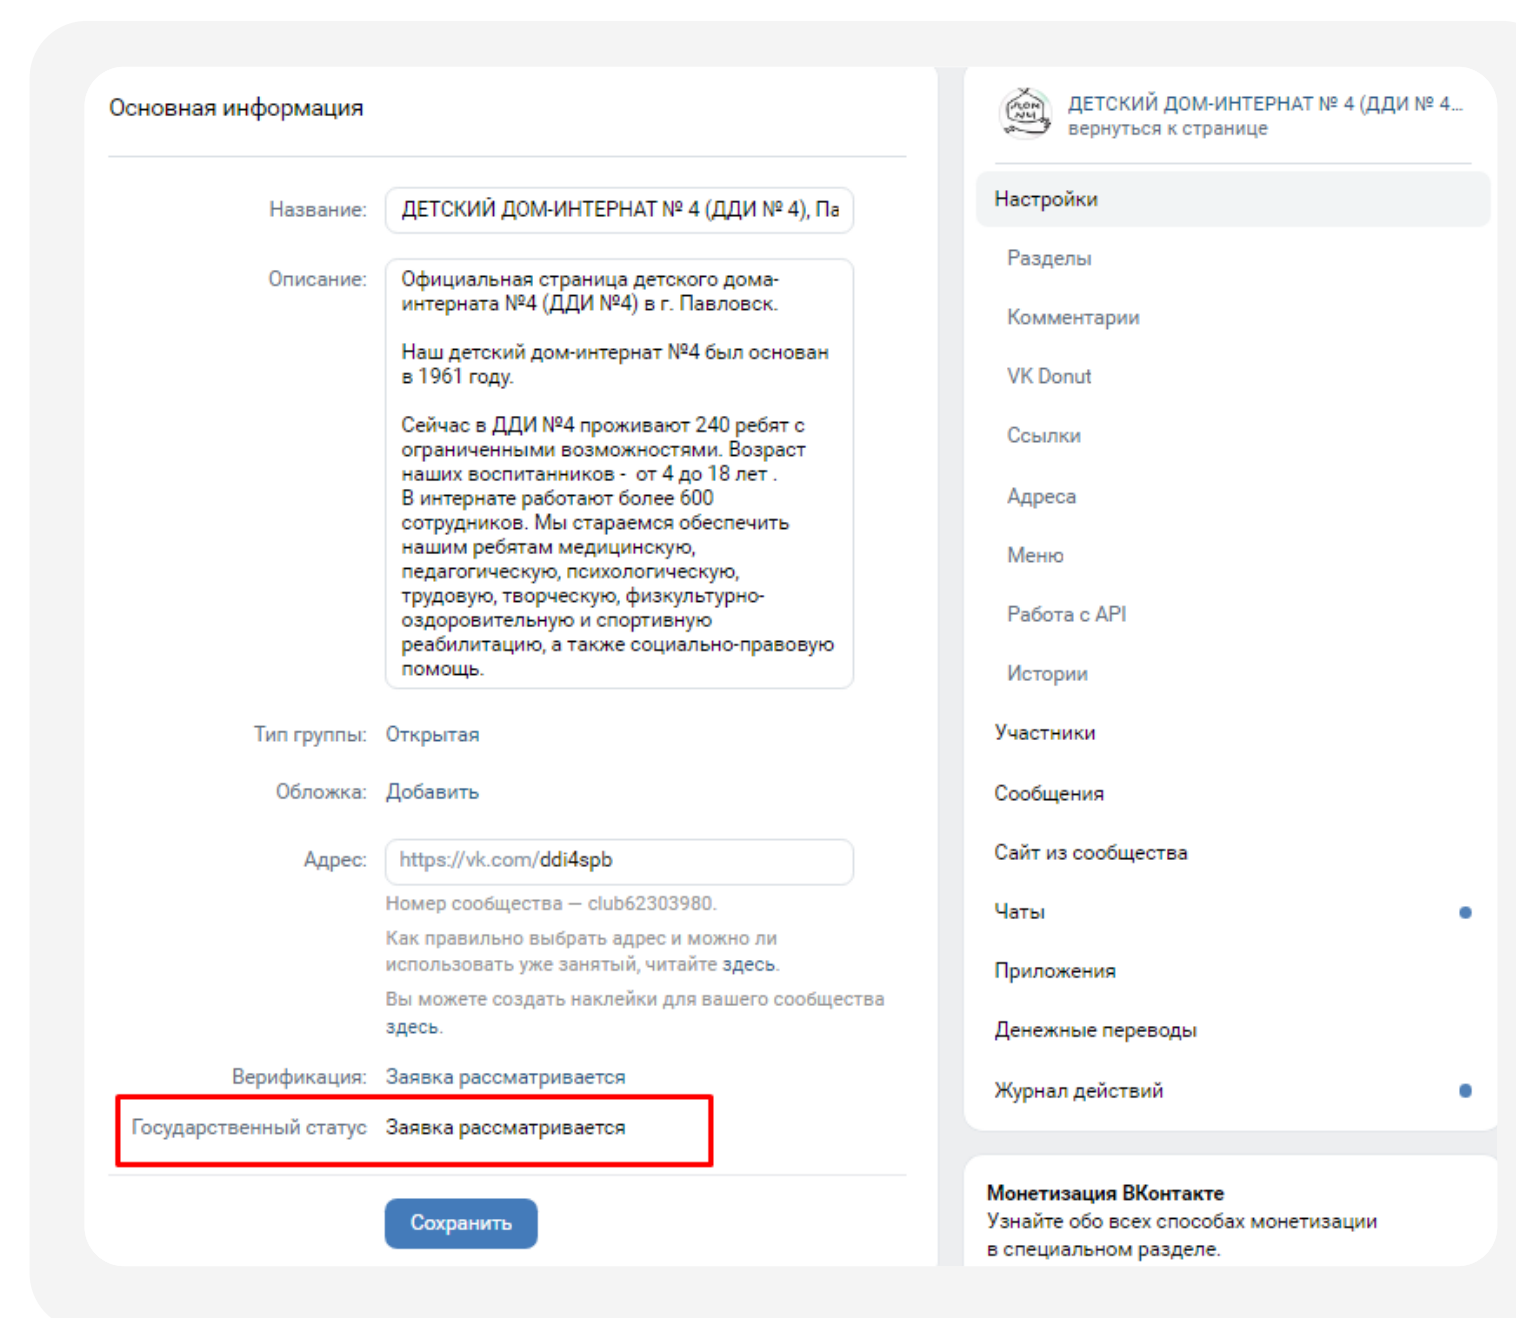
Основная информация

Название: ДЕТСКИЙ ДОМ-ИНТЕРНАТ № 4 (ДДИ № 4), Па

Описание: Официальная страница детского дома-интерната №4 (ДДИ №4) в г. Павловск.

Наш детский дом-интернат №4 был основан в 1961 году.

Сейчас в ДДИ №4 проживают 240 ребят с ограниченными возможностями. Возраст наших воспитанников - от 4 до 18 лет .
В интернате работают более 600 сотрудников. Мы стараемся обеспечить нашим ребятам медицинскую, педагогическую, психологическую, трудовую, творческую, физкультурно-оздоровительную и спортивную реабилитацию, а также социально-правовую помощь.

Тип группы: Открытая

Обложка: Добавить

Адрес: https://vk.com/ddi4spb

Номер сообщества — club62303980.

Как правильно выбрать адрес и можно ли использовать уже занятый, читайте здесь.

Вы можете создать наклейки для вашего сообщества здесь.

Верификация: Заявка рассматривается

Государственный статус Заявка рассматривается

Сохранить

ДЕТСКИЙ ДОМ-ИНТЕРНАТ № 4 (ДДИ № 4...
вернуться к странице

Настройки
Разделы
Комментарии
VK Donut
Ссылки
Адреса
Меню
Работа с API
Истории
Участники
Сообщения
Сайт из сообщества
Чаты
Приложения
Денежные переводы
Журнал действий

Монетизация ВКонтакте
Узнайте обо всех способах монетизации в специальном разделе.